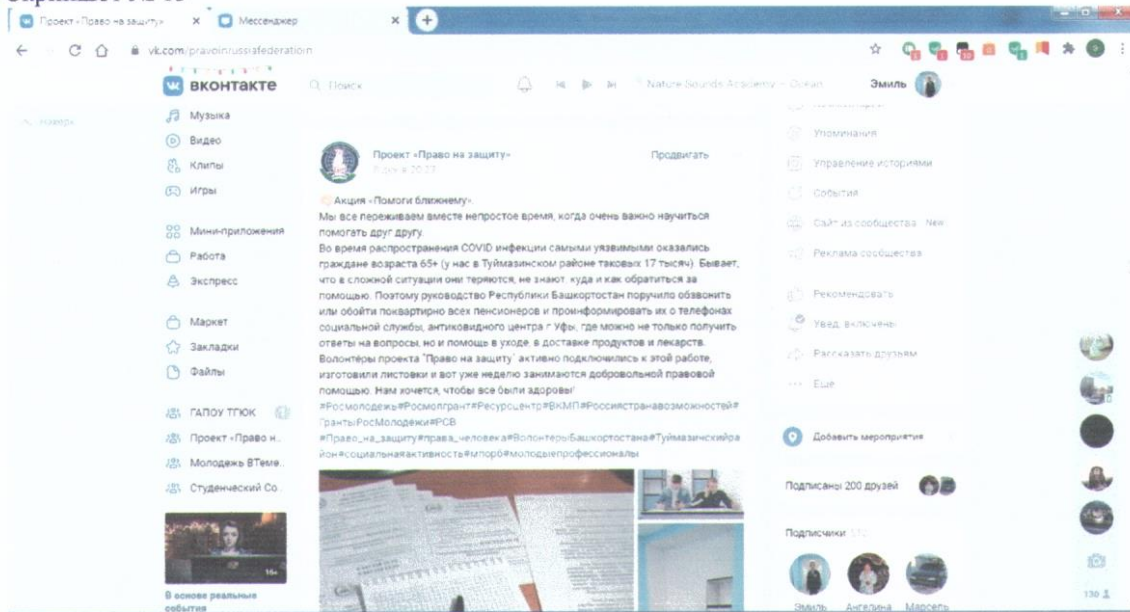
Проект «Право на защиту» × Мессенджер ×

vk.com/pravoinrussiafederation

ВКОНТАКТЕ Поиск Nature Sounds Academy — Ocean Эмиль

Музыка
Видео
Клипы
Игры
Мини-приложения
Работа
Экспресс
Маркет
Закладки
Файлы
ГАПОУ ТПОК
Проект «Право н...
Молодежь ВТеме...
Студенческий Со...

В основе реальные события

Проект «Право на защиту»
Продвигать

Акция «Помоги ближнему».
Мы все переживаем вместе непростое время, когда очень важно научиться помогать друг другу.
Во время распространения COVID инфекции самыми уязвимыми оказались граждане возраста 65+ (у нас в Туймазинском районе таковых 17 тысяч). Бывает, что в сложной ситуации они теряются, не знают, куда и как обратиться за помощью. Поэтому руководство Республики Башкортостан поручило обзвонить или обойти поквартирно всех пенсионеров и проинформировать их о телефонах социальной службы, антиковидного центра г. Уфы, где можно не только получить ответы на вопросы, но и помощь в уходе, в доставке продуктов и лекарств. Волонтёры проекта "Право на защиту" активно подключились к этой работе, изготовили листовки и вот уже неделю занимаются добровольной правовой помощью. Нам хочется, чтобы все были здоровы!
#Росмолодежь#Росмолгрант#Ресурсцентр#ВКМП#Россиястранавозможностей#ГрантыРосМолодежи#РСВ
#Право_на_защиту#права_человека#ВолонтерыБашкортостана#Туймазинскийрайон#социальнаяактивность#мпроф#молодыепрофессионалы

Упоминания
Управление историями
События
Сайт из сообщества New
Реклама сообщества
Рекомендовать
Увед. включены
Рассказать друзьям
Ещё

Добавить мероприятие
Подписаны 200 друзей
Подписчики
Эмиль Ангелина Марсель
130